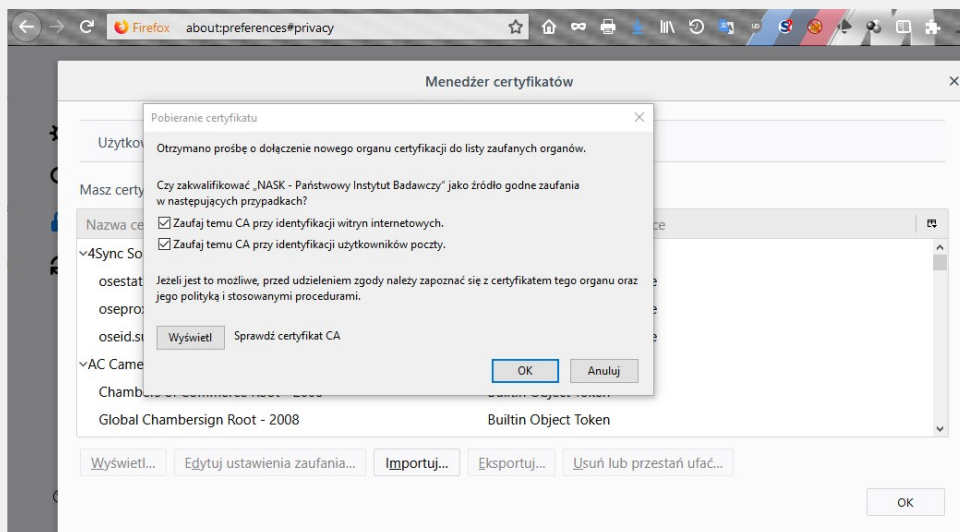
Firefox about:preferences#privacy

Menedżer certyfikatów

Użytkow

Masz certy

Nazwa ce

ce

4Sync So

osestat

oseprox

oseid.su

AC Came

Chamb

Global Chambersign Root - 2008

Builtin Object Token

Pobieranie certyfikatu

Otrzymano prośbę o dołączenie nowego organu certyfikacji do listy zaufanych organów.

Czy zakwalifikować „NASK - Państwowy Instytut Badawczy" jako źródło godne zaufania w następujących przypadkach?

Zaufaj temu CA przy identyfikacji witryn internetowych.

Zaufaj temu CA przy identyfikacji użytkowników poczty.

Jeżeli jest to możliwe, przed udzieleniem zgody należy zapoznać się z certyfikatem tego organu oraz jego polityką i stosowanymi procedurami.

Wyświetl

Sprawdź certyfikat CA

OK

Anuluj

Wyświetl...

Edytuj ustawienia zaufania...

Importuj...

Eksportuj...

Usuń lub przestań ufać...

OK